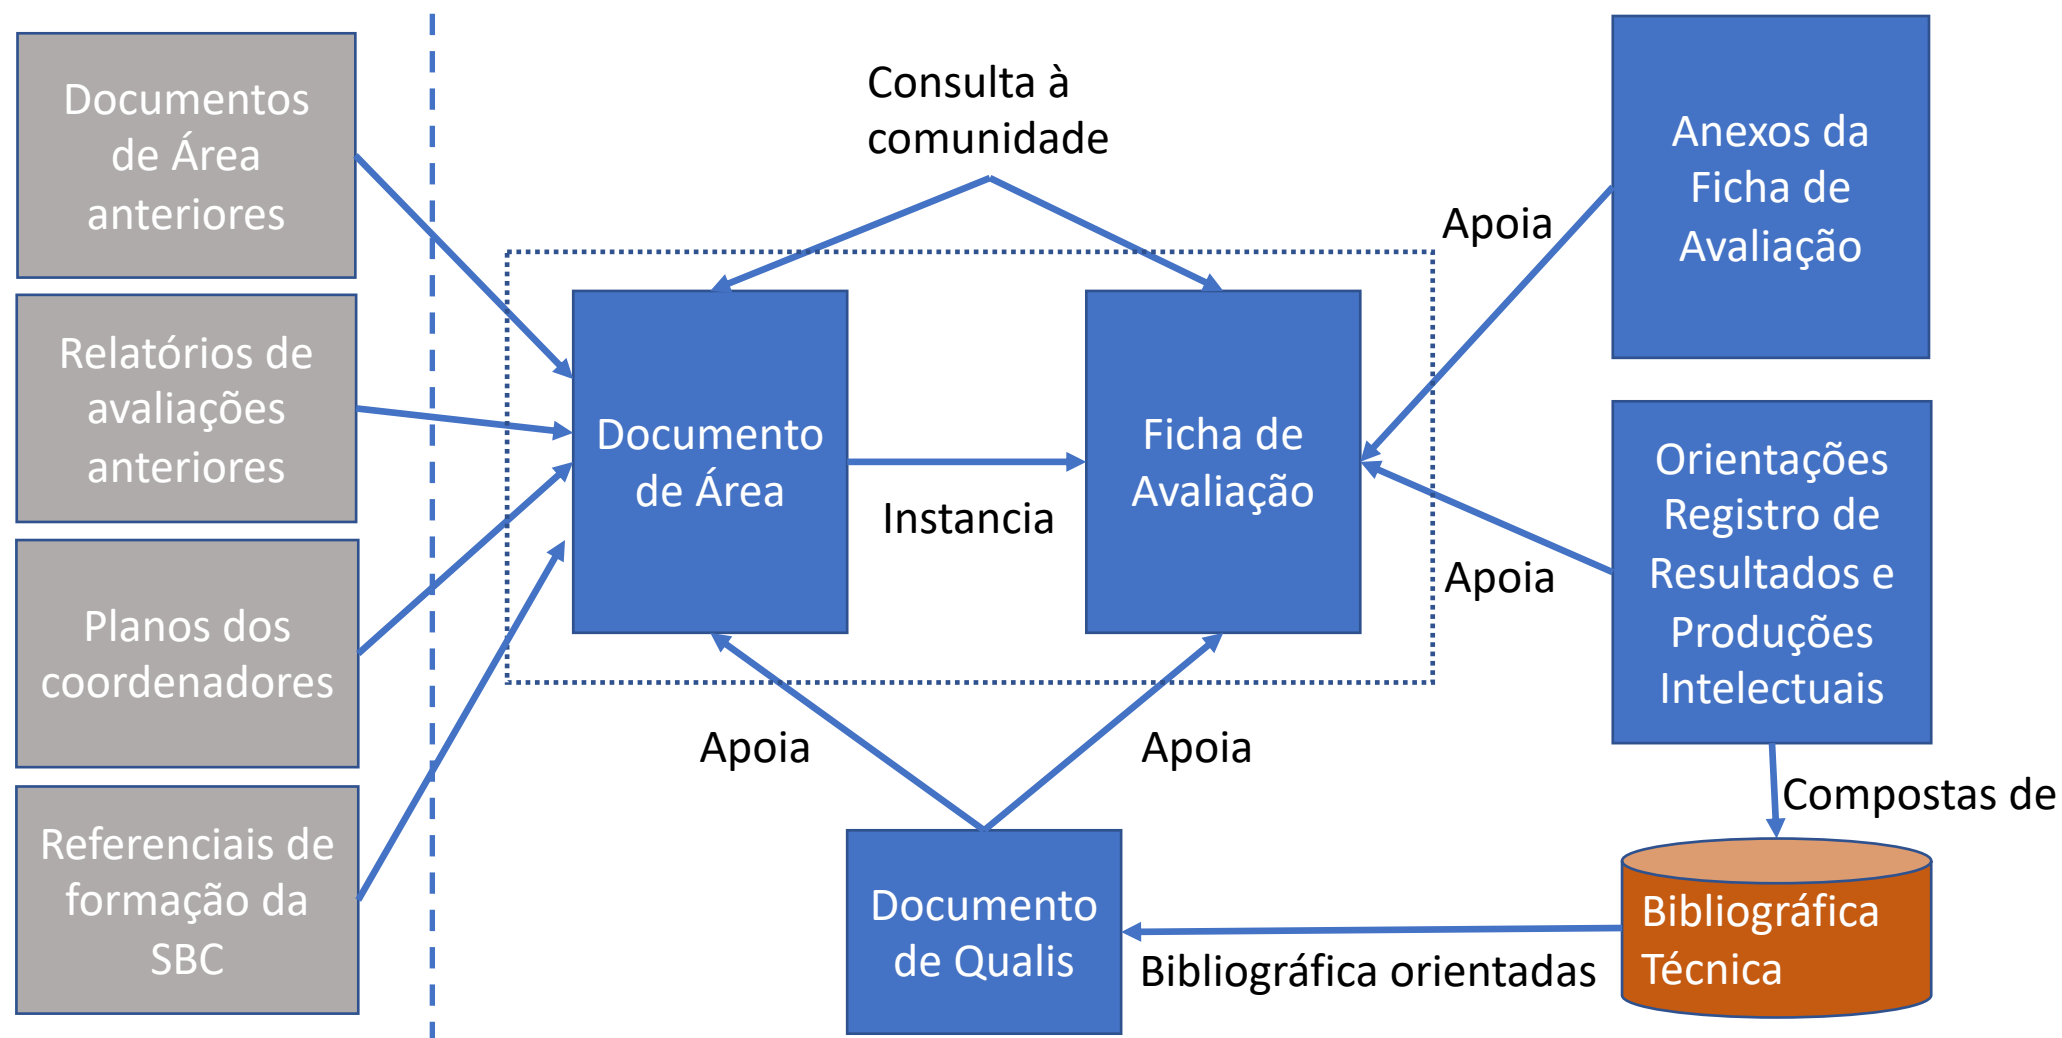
Documentos de Área anteriores

Relatórios de avaliações anteriores

Planos dos coordenadores

Referenciais de formação da SBC

Consulta à comunidade

Documento de Área

Instancia

Ficha de Avaliação

Apoia

Anexos da Ficha de Avaliação

Apoia

Orientações Registro de Resultados e Produções Intelectuais

Compostas de

Apoia

Apoia

Documento de Qualis

Bibliográfica orientadas

Bibliográfica Técnica